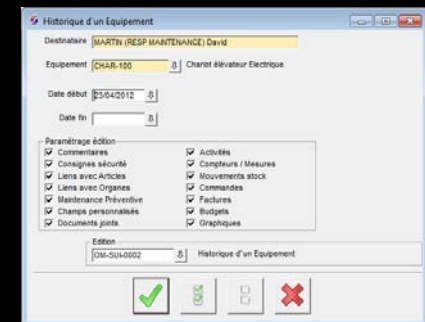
Historique d'un Equipement

Destinataire MARTIN (RESP MAINTENANCE) David

Equipement CHAR-100 Chariot élévateur Electrique

Date début 23/04/2012

Date fin

Paramétrage édition

Commentaires
Consignes sécurité
Liens avec Articles
Liens avec Organes
Maintenance Préventive
Champs personnalisés
Documents joints

Activités
Compteurs / Mesures
Mouvements stock
Commandes
Factures
Budgets
Graphiques

Edition

OM-SUI-0002 Historique d'un Equipement